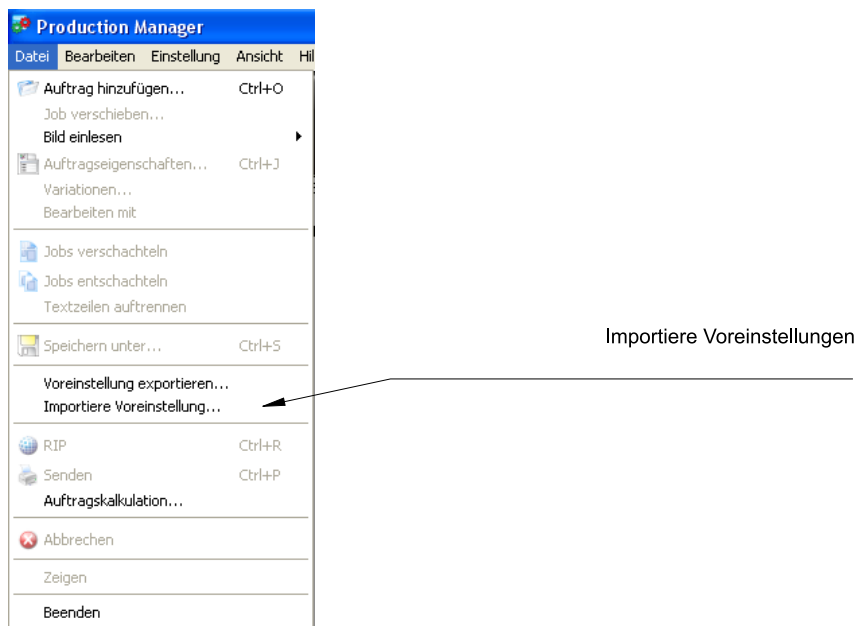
Production Manager

Datei Bearbeiten Einstellung Ansicht Hil

Auftrag hinzufügen... Ctrl+O
Job verschieben...
Bild einlesen
Auftragseigenschaften... Ctrl+J
Variationen...
Bearbeiten mit

Jobs verschachteln
Jobs entschachteln
Textzeilen auftrennen

Speichern unter... Ctrl+S

Voreinstellung exportieren...
Importiere Voreinstellung...

RIP Ctrl+R
Senden Ctrl+P
Auftragskalkulation...

Abbrechen

Zeigen

Beenden

Importiere Voreinstellungen